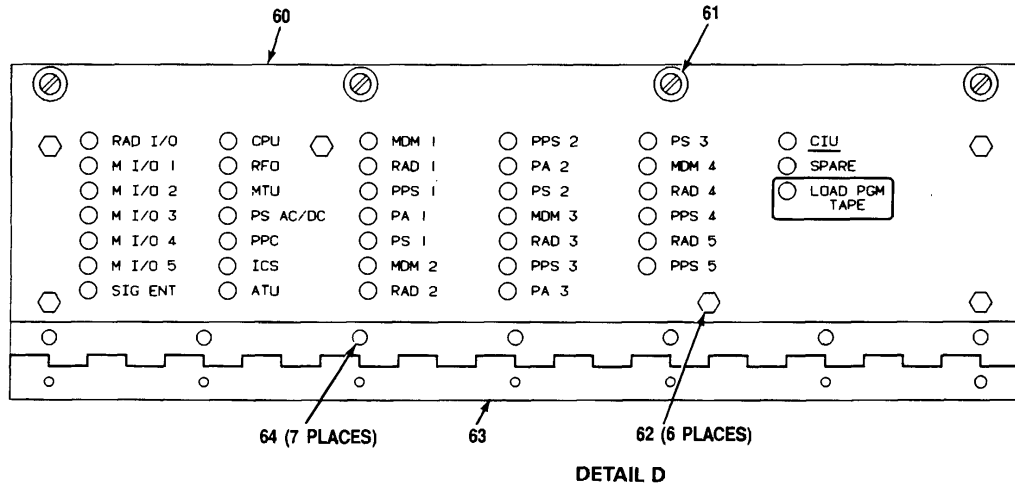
60

61

RAD I/O
M I/O 1
M I/O 2
M I/O 3
M I/O 4
M I/O 5
SIG ENT

CPU
RFO
MTU
PS AC/DC
PPC
ICS
ATU

MDM 1
RAD 1
PPS 1
PA 1
PS 1
MDM 2
RAD 2

PPS 2
PA 2
PS 2
MDM 3
RAD 3
PPS 3
PA 3

PS 3
MDM 4
RAD 4
PPS 4
RAD 5
PPS 5

CIU
SPARE
LOAD PGM TAPE

64 (7 PLACES)

63

62 (6 PLACES)

DETAIL D